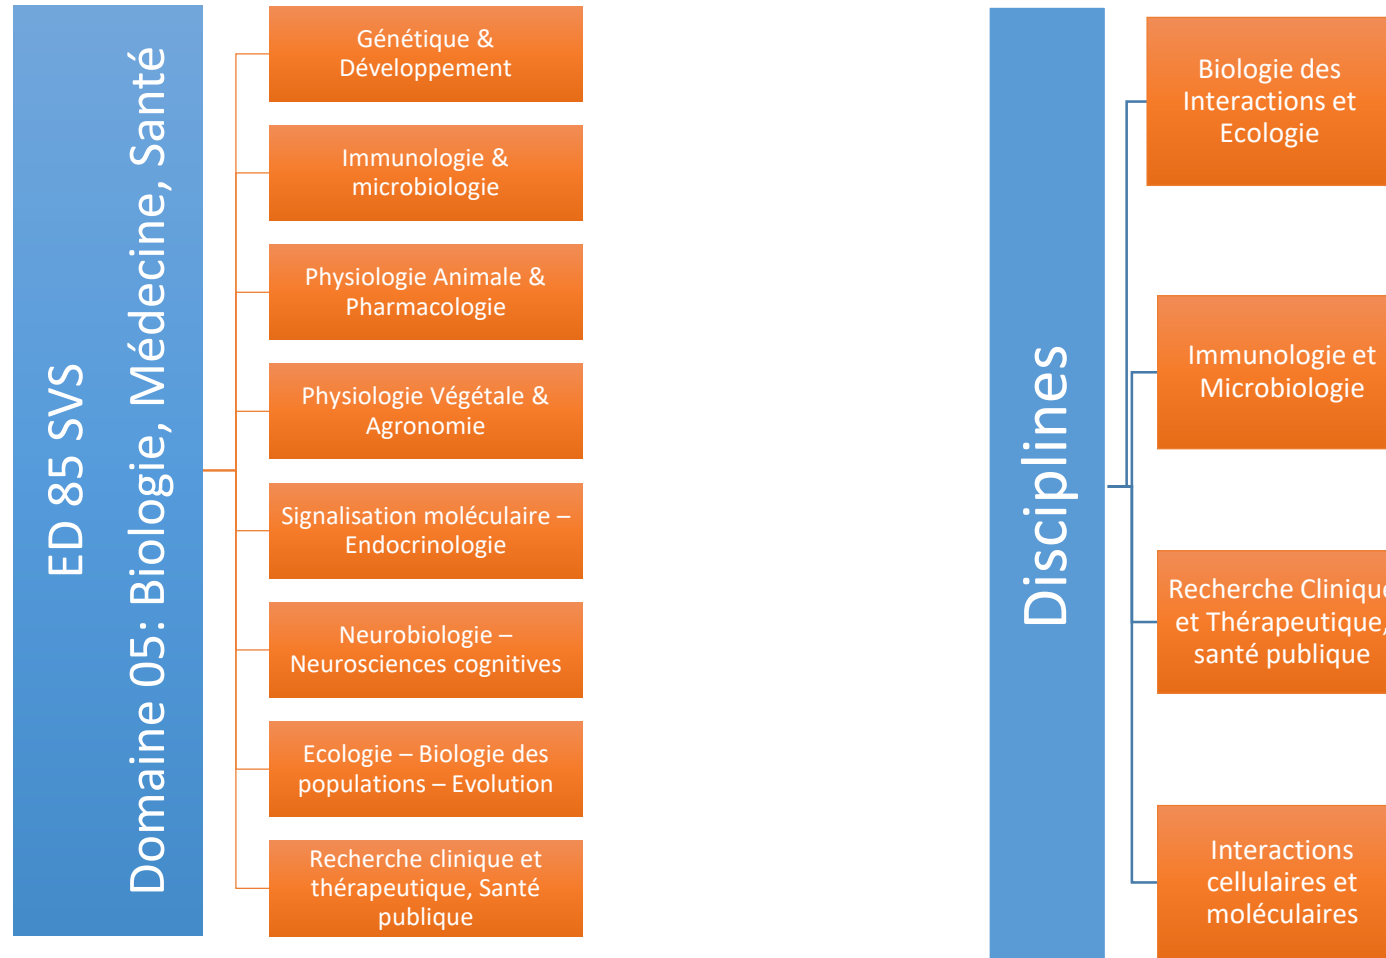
ED 85 SVS
Domaine 05: Biologie, Médecine, Santé

Génétique & Développement

Immunologie & microbiologie

Physiologie Animale & Pharmacologie

Physiologie Végétale & Agronomie

Signalisation moléculaire – Endocrinologie

Neurobiologie – Neurosciences cognitives

Ecologie – Biologie des populations – Evolution

Recherche clinique et thérapeutique, Santé publique

Disciplines

Biologie des Interactions et Ecologie

Immunologie et Microbiologie

Recherche Cliniqu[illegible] et Thérapeutique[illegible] santé publique

Interactions cellulaires et moléculaires